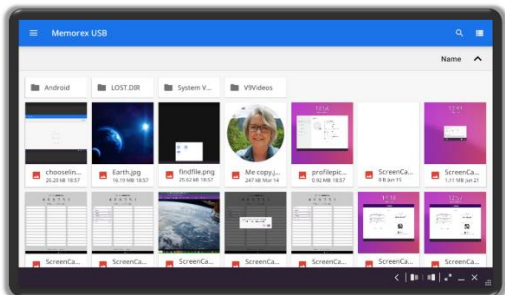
Memorex USB

Name

Android

LOST.DIR

System V...

VIVideos

chooselin...
20.28 KB 18:57

Earth.jpg
16.19 MB 18:57

findfile.png
25.02 KB 18:57

Me copy.j...
247 KB Mar 14

profilepic...
0.92 MB 18:57

ScreenCa...
0 B Jun 11

ScreenCa...
1.21 MB Jun 21

ScreenCa...

ScreenCa...

ScreenCa...

ScreenCa...

ScreenCa...

ScreenCa...

ScreenCa...